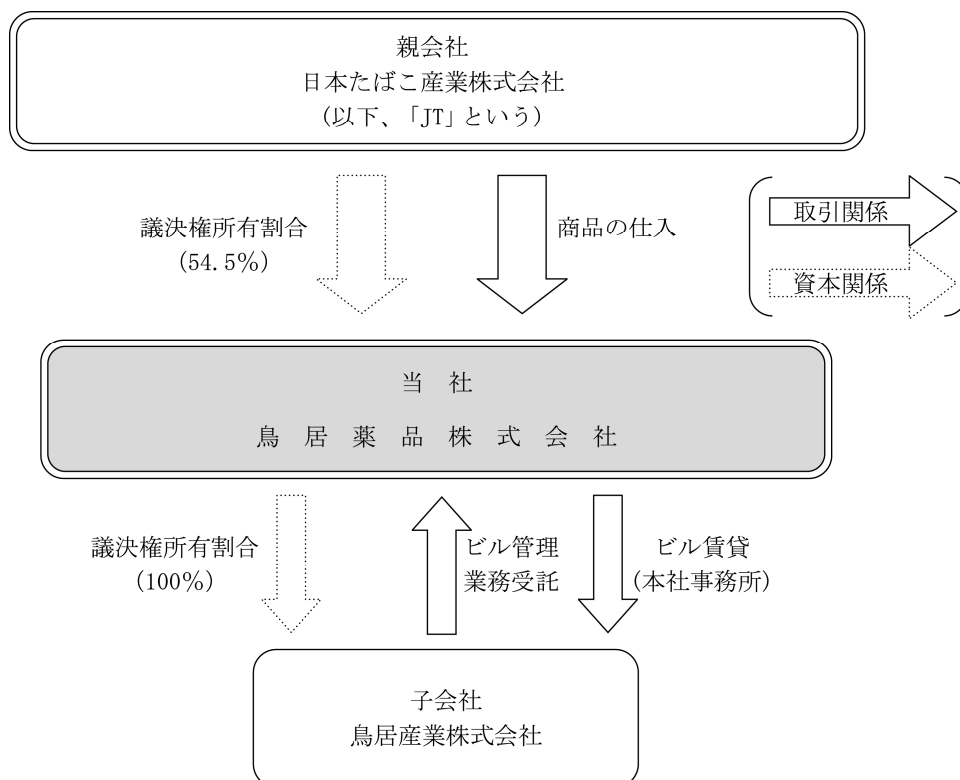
親会社
日本たばこ産業株式会社
(以下、「JT」という)

議決権所有割合
(54.5%)

商品の仕入

取引関係

資本関係

当 社
鳥 居 薬 品 株 式 会 社

議決権所有割合
(100%)

ビル管理
業務受託

ビル賃貸
(本社事務所)

子会社
鳥居産業株式会社